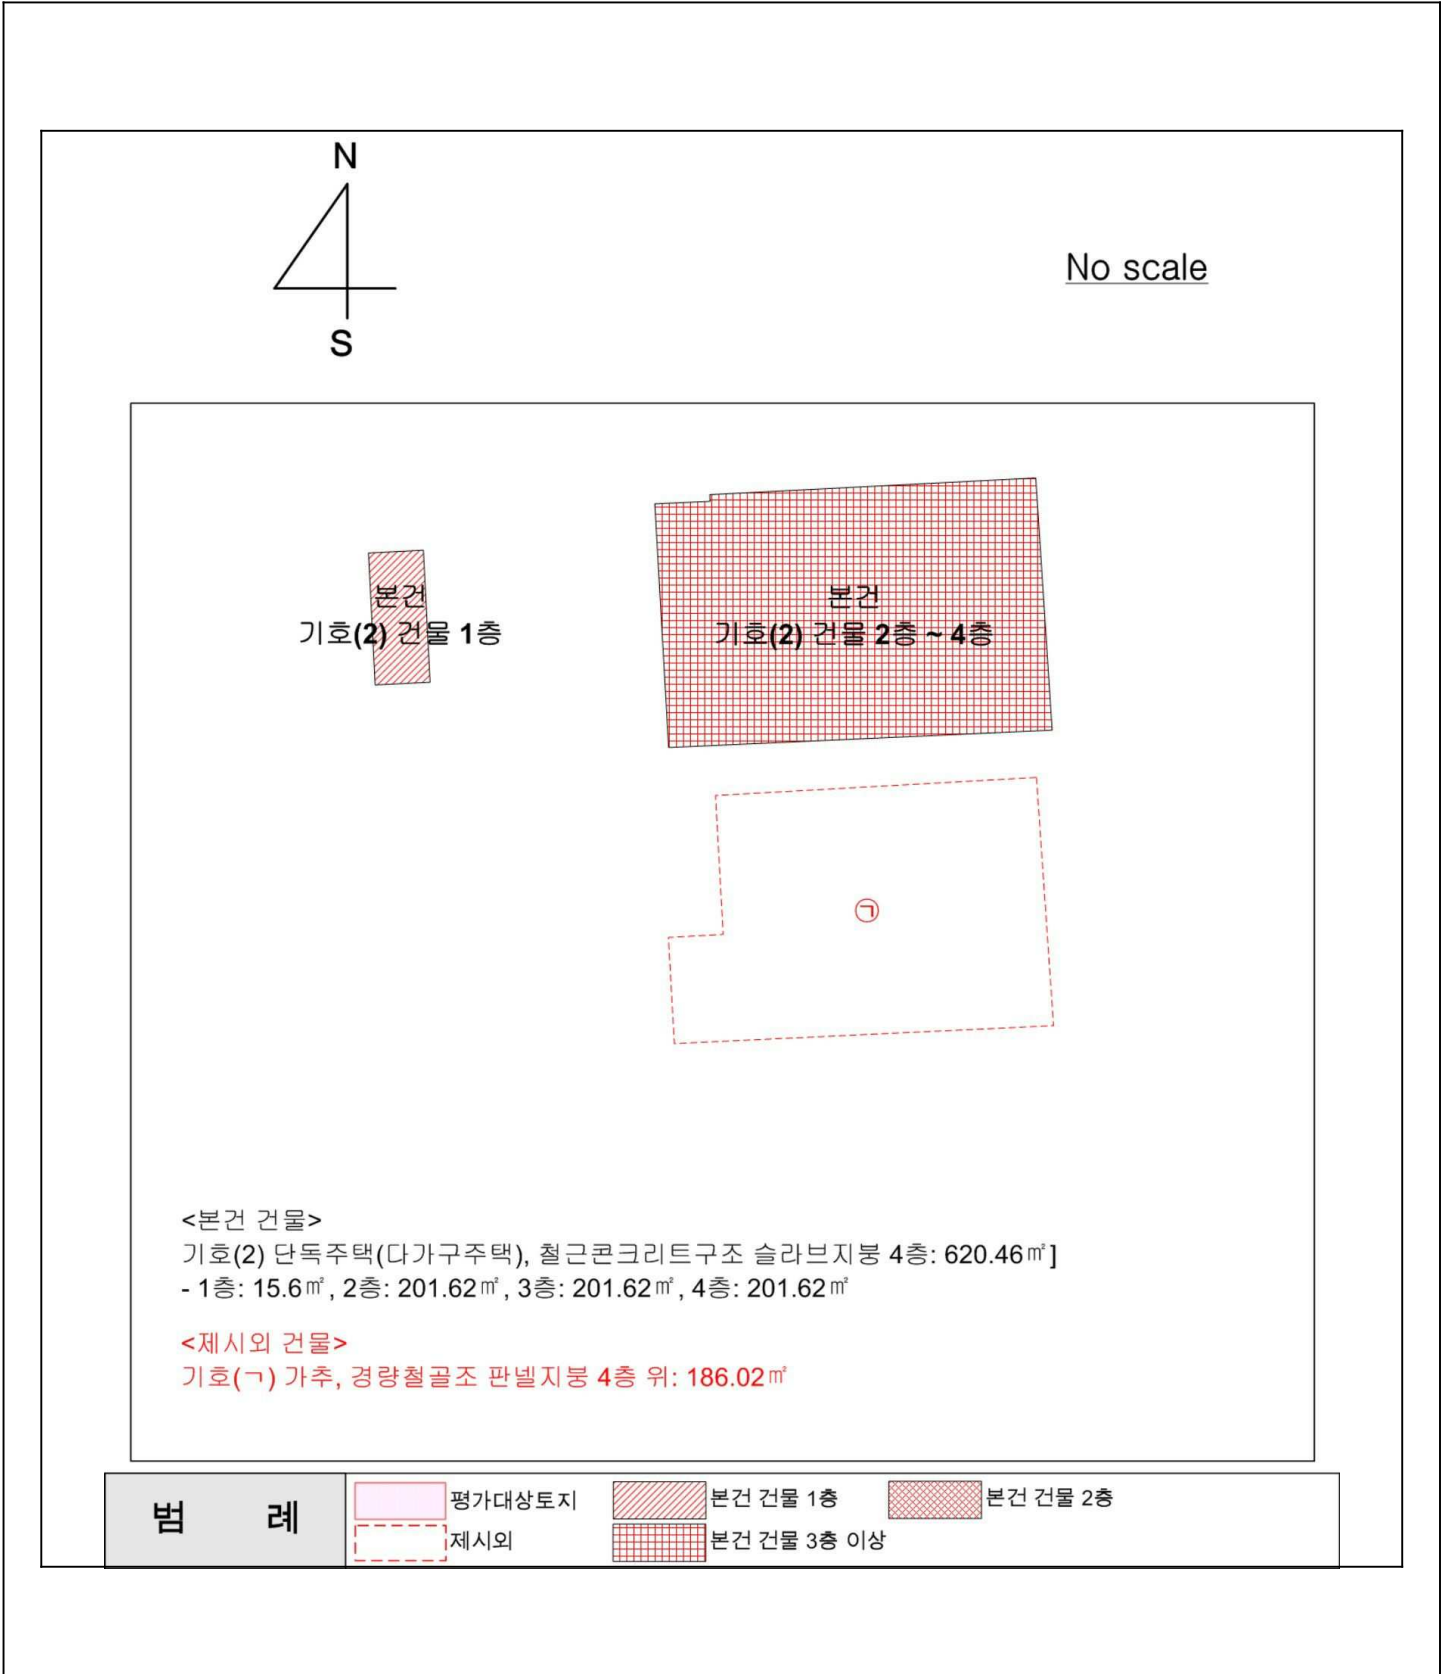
N

S

No scale

본건
기호(2) 건물 1층

본건
기호(2) 건물 2층 ~ 4층

ㄱ

<본건 건물>
기호(2) 단독주택(다가구주택), 철근콘크리트구조 슬라브지붕 4층: 620.46㎡]
- 1층: 15.6㎡, 2층: 201.62㎡, 3층: 201.62㎡, 4층: 201.62㎡

<제시외 건물>
기호(ㄱ) 가추, 경량철골조 판넬지붕 4층 위: 186.02㎡

| 범 례 | 평가대상토지 | 본건 건물 1층 | 본건 건물 2층 |
|---|---|---|---|
| | 제시외 | 본건 건물 3층 이상 | |